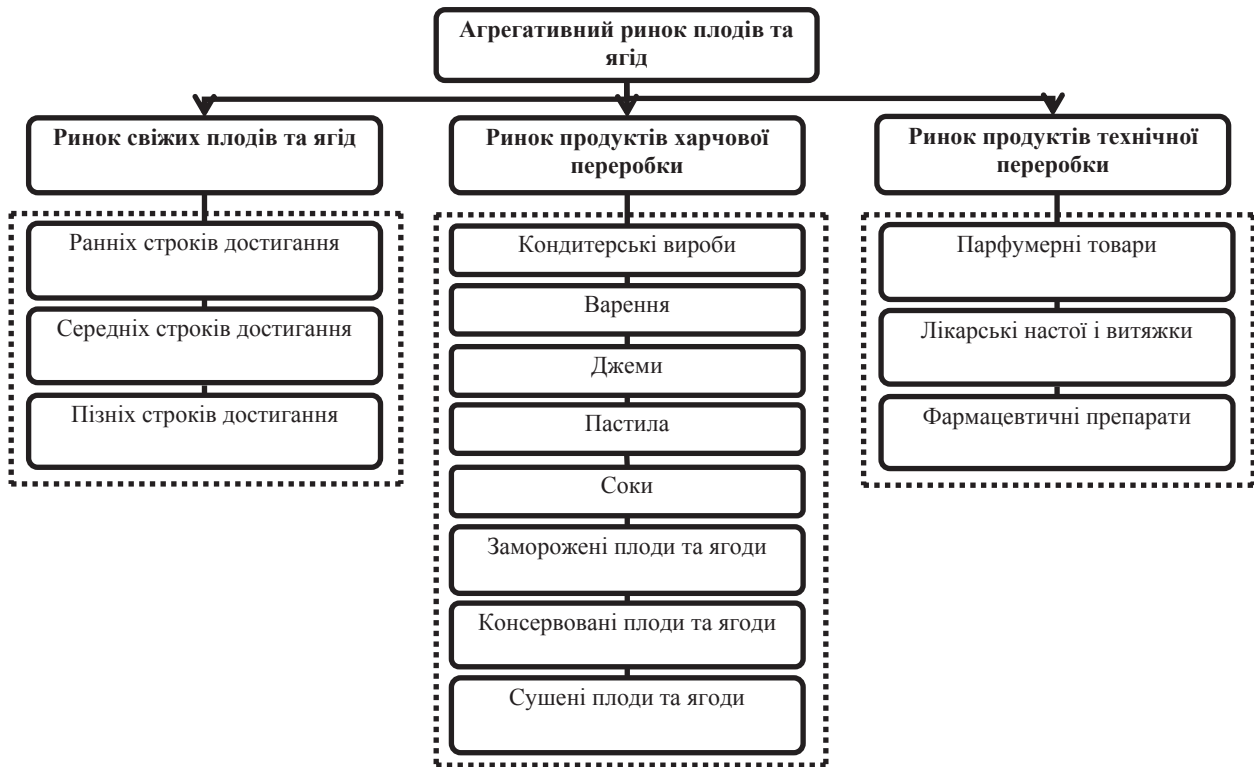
Агрегативний ринок плодів та ягід

Ринок свіжих плодів та ягід

Ранніх строків достигання

Середніх строків достигання

Пізніх строків достигання

Ринок продуктів харчової переробки

Кондитерські вироби

Варення

Джеми

Пастила

Соки

Заморожені плоди та ягоди

Консервовані плоди та ягоди

Сушені плоди та ягоди

Ринок продуктів технічної переробки

Парфумерні товари

Лікарські настої і витяжки

Фармацевтичні препарати